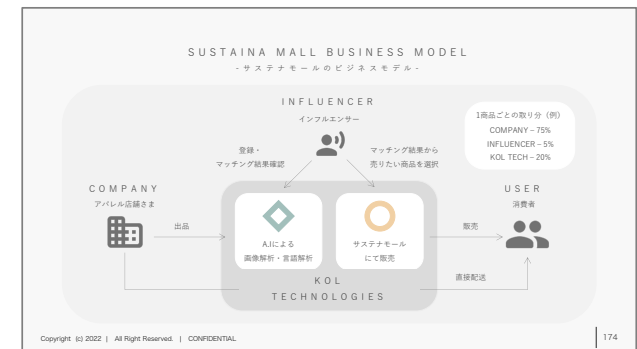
SUSTAINA MALL BUSINESS MODEL
- サステナモールのビジネスモデル -

INFLUENCER
インフルエンサー

1商品ごとの取り分（例）
COMPANY – 75%
INFLUENCER – 5%
KOL TECH – 20%

登録・
マッチング結果確認

マッチング結果から
売りたい商品を選択

COMPANY
アパレル店舗さま

出品

A.Iによる
画像解析・言語解析

サステナモール
にて販売

販売

USER
消費者

直接配送

KOL
TECHNOLOGIES

Copyright (c) 2022 | All Right Reserved. | CONFIDENTIAL

174